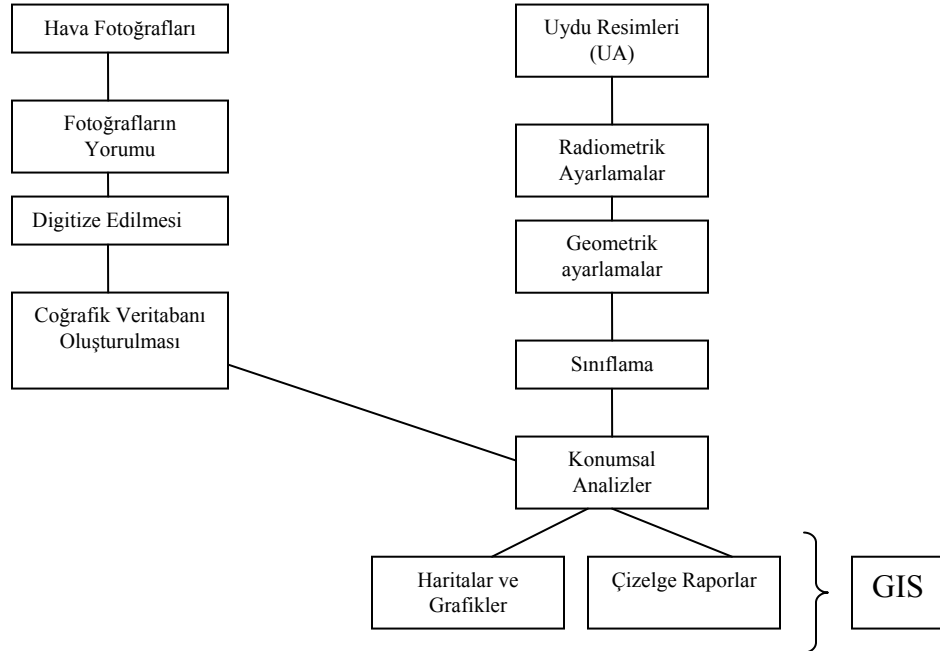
Hava Fotoğrafları

Fotoğrafların Yorumu

Digitize Edilmesi

Coğrafik Veritabanı Oluşturulması

Uydu Resimleri (UA)

Radiometrik Ayarlamalar

Geometrik ayarlamalar

Sınıflama

Konumsal Analizler

Haritalar ve Grafikler

Çizelge Raporlar

GIS